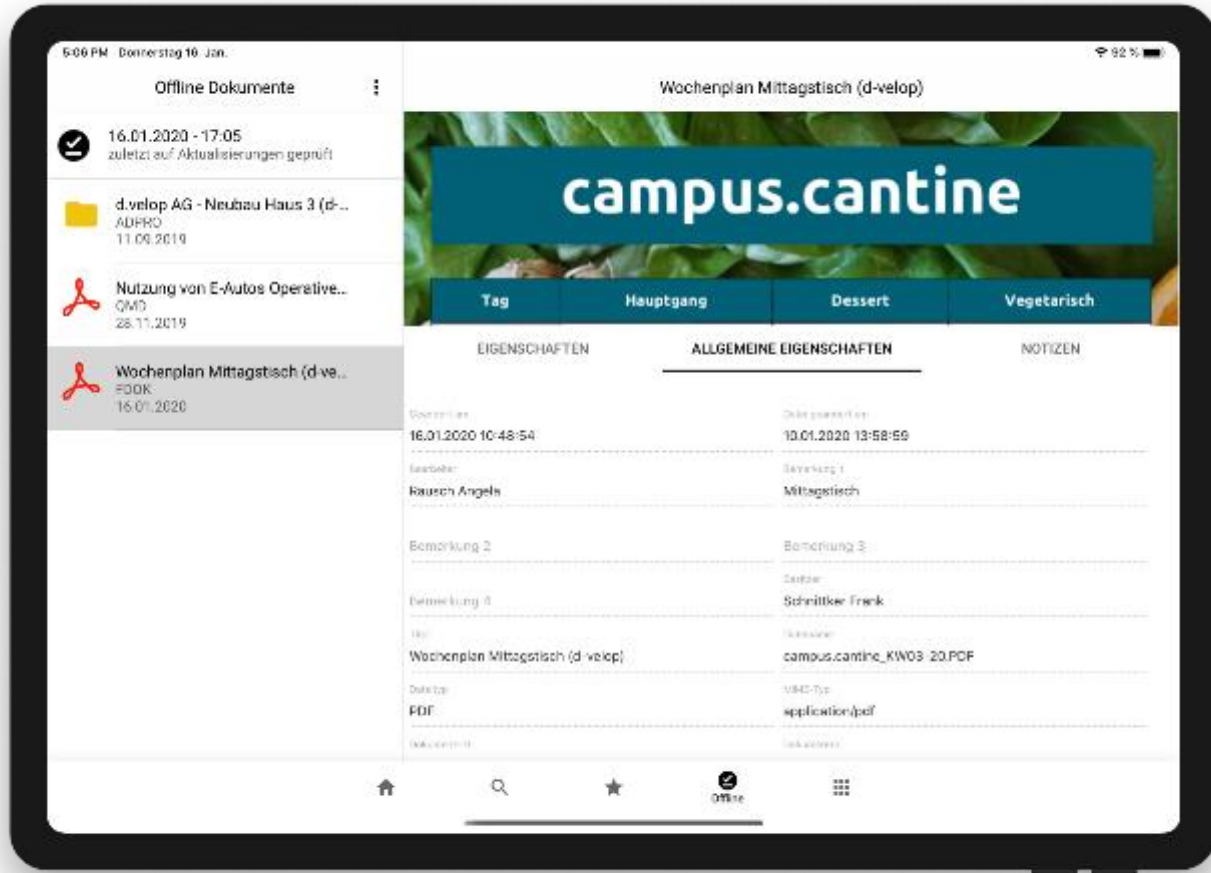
5:06 PM Donnerstag 16. Jan.

92 %

Offline Dokumente

16.01.2020 - 17:05
zuletzt auf Aktualisierungen geprüft

d.velop AG - Neubau Haus 3 (d-...
ADPRO
11.09.2019

Nutzung von E-Autos Operative...
QMO
28.11.2019

Wochenplan Mittagstisch (d-ve...
FOOK
16.01.2020

Wochenplan Mittagstisch (d-velop)

campus.cantine

| Tag | Hauptgang | Dessert | Vegetarisch |
|---|---|---|---|

EIGENSCHAFTEN

ALLGEMEINE EIGENSCHAFTEN

NOTIZEN

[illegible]
16.01.2020 10:48:54

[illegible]
10.01.2020 13:58:59

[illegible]
Rausch Angela

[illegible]
Mittagstisch

Bemerkung 2

Bemerkung 3

Bemerkung 4

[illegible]
Schnittker Frank

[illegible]
Wochenplan Mittagstisch (d-velop)

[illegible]
campus.cantine_KW03-20.PDF

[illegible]
PDF

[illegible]
application/pdf

Offline